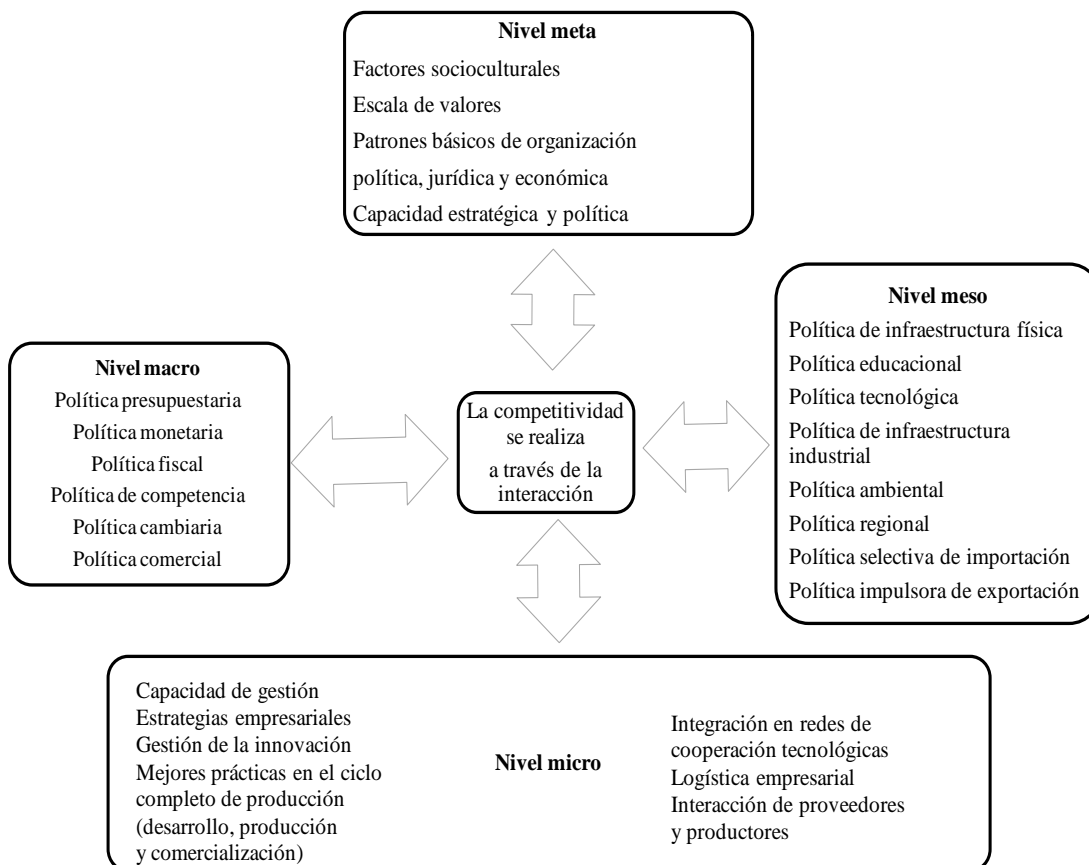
**Nivel meta**
Factores socioculturales
Escala de valores
Patrones básicos de organización
política, jurídica y económica
Capacidad estratégica y política

**Nivel macro**
Política presupuestaria
Política monetaria
Política fiscal
Política de competencia
Política cambiaria
Política comercial

La competitividad se realiza a través de la interacción

**Nivel meso**
Política de infraestructura física
Política educacional
Política tecnológica
Política de infraestructura industrial
Política ambiental
Política regional
Política selectiva de importación
Política impulsora de exportación

Capacidad de gestión
Estrategias empresariales
Gestión de la innovación
Mejores prácticas en el ciclo completo de producción (desarrollo, producción y comercialización)

**Nivel micro**

Integración en redes de cooperación tecnológicas
Logística empresarial
Interacción de proveedores y productores